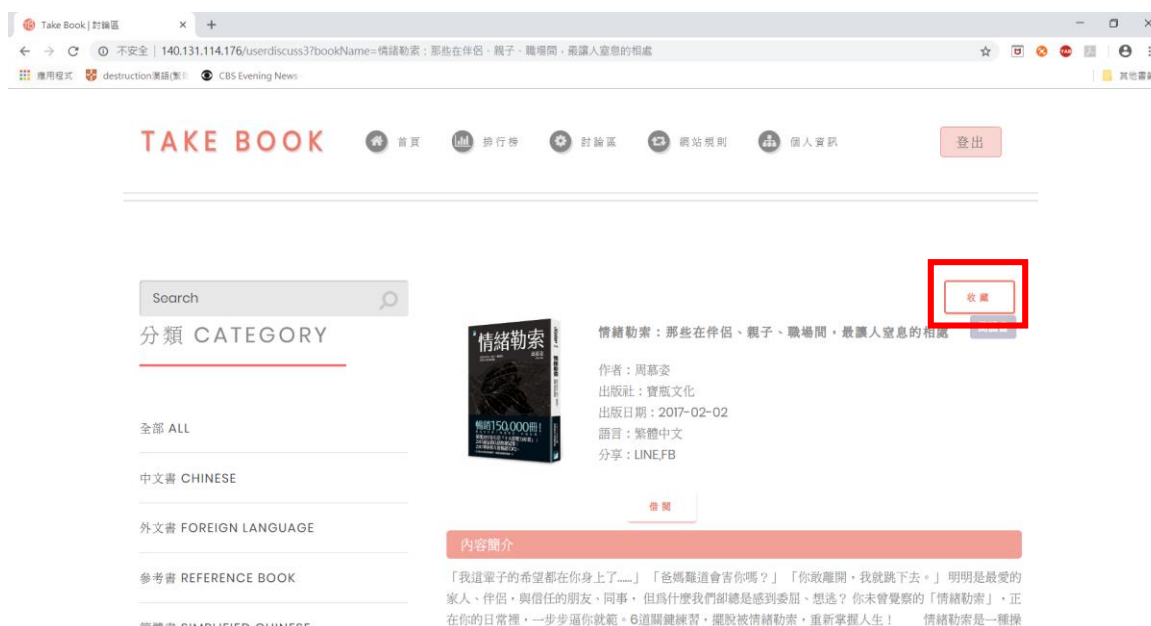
Take Book | 討論區 × +

← → C ⓘ 不安全 | 140.131.114.176/userdiscuss3?bookName=情緒勒索：那些在伴侶、親子、職場間，最讓人窒息的相處

應用程式 destruction英語(繁 CBS Evening News 其他書籤

TAKE BOOK 首頁 排行榜 討論區 網站規則 個人資訊 登出

Search

分類 CATEGORY

全部 ALL

中文書 CHINESE

外文書 FOREIGN LANGUAGE

參考書 REFERENCE BOOK

簡體書 SIMPLIFIED CHINESE

收藏

情緒勒索：那些在伴侶、親子、職場間，最讓人窒息的相處

作者：周慕姿
出版社：寶瓶文化
出版日期：2017-02-02
語言：繁體中文
分享：LINE,FB

借閱

內容簡介

「我這輩子的希望都在你身上了......」「爸媽難道會害你嗎？」「你敢離開，我就跳下去。」明明是最愛的家人、伴侶，與信任的朋友、同事， 但爲什麼我們卻總是感到委屈、想逃？ 你未曾覺察的「情緒勒索」，正在你的日常裡，一步步逼你就範。6道關鍵練習，擺脫被情緒勒索，重新掌握人生！ 情緒勒索是一種操